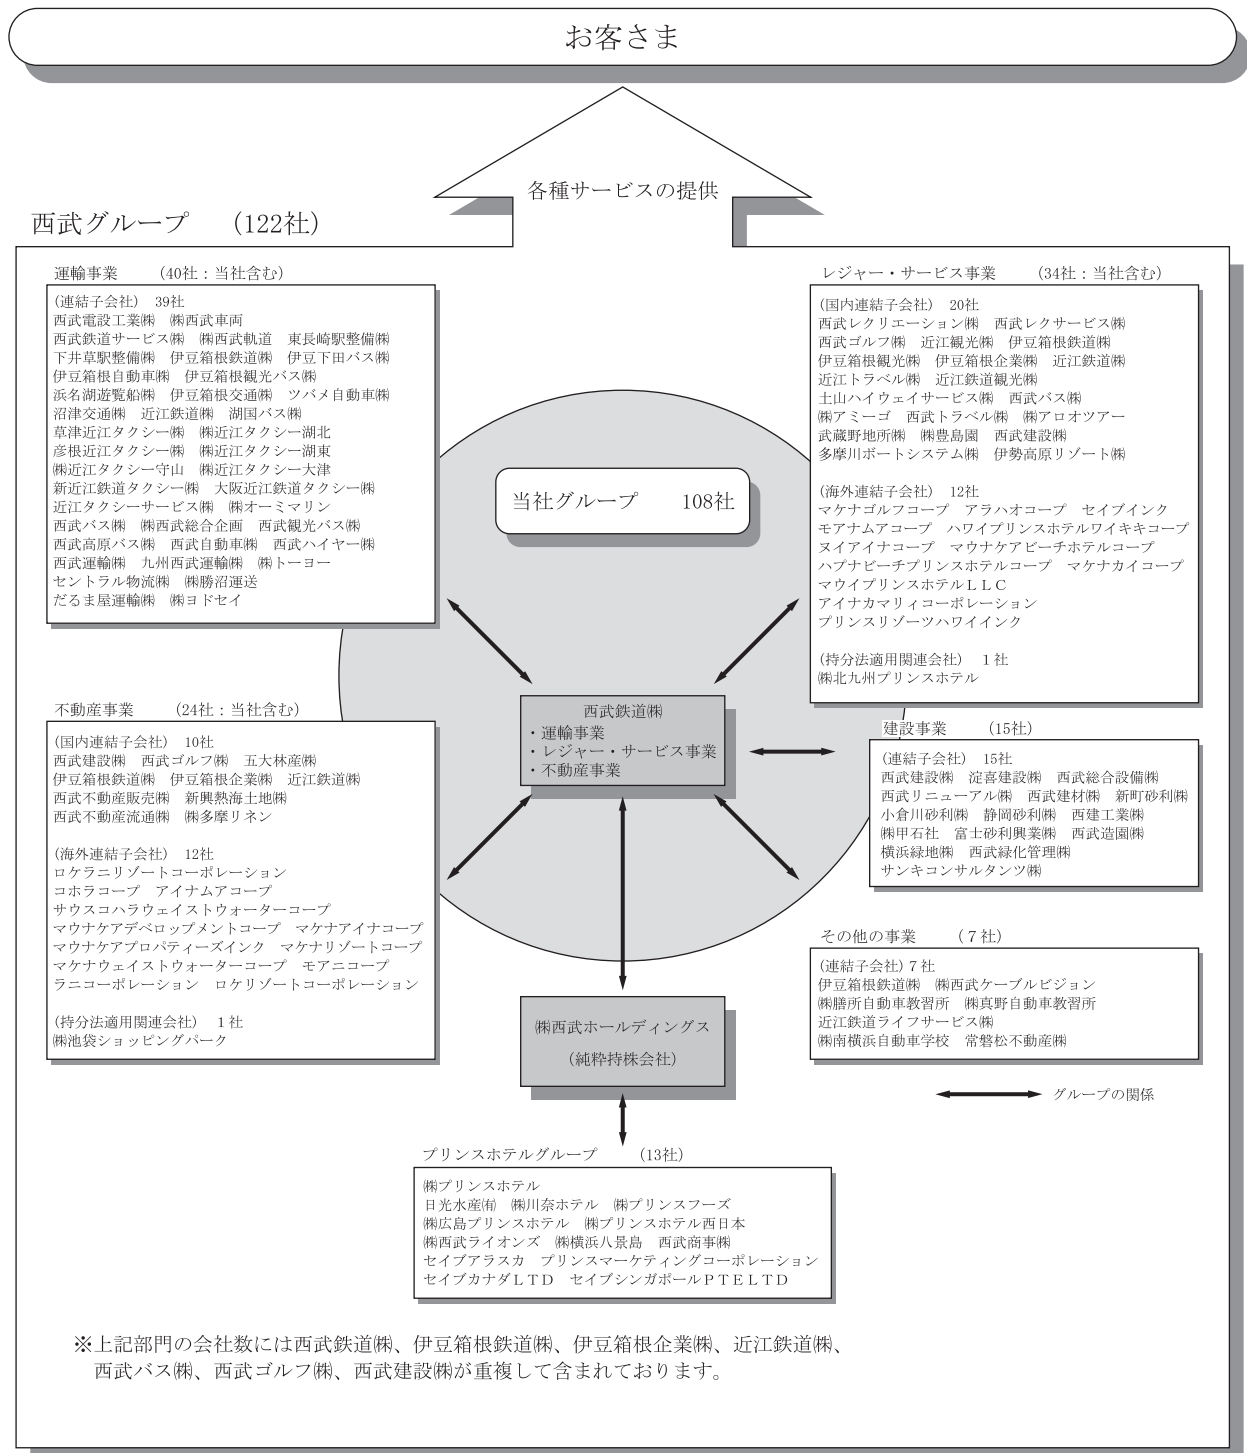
お客さま

各種サービスの提供

西武グループ　(122社)

運輸事業　(40社：当社含む)

(連結子会社) 39社
西武電設工業㈱　㈱西武車両
西武鉄道サービス㈱　㈱西武軌道　東長崎駅整備㈱
下井草駅整備㈱　伊豆箱根鉄道㈱　伊豆下田バス㈱
伊豆箱根自動車㈱　伊豆箱根観光バス㈱
浜名湖遊覧船㈱　伊豆箱根交通㈱　ツバメ自動車㈱
沼津交通㈱　近江鉄道㈱　湖国バス㈱
草津近江タクシー㈱　㈱近江タクシー湖北
彦根近江タクシー㈱　㈱近江タクシー湖東
㈱近江タクシー守山　㈱近江タクシー大津
新近江鉄道タクシー㈱　大阪近江鉄道タクシー㈱
近江タクシーサービス㈱　㈱オーミマリン
西武バス㈱　㈱西武総合企画　西武観光バス㈱
西武高原バス㈱　西武自動車㈱　西武ハイヤー㈱
西武運輸㈱　九州西武運輸㈱　㈱トーヨー
セントラル物流㈱　㈱勝沼運送
だるま屋運輸㈱　㈱ヨドセイ

レジャー・サービス事業　(34社：当社含む)

(国内連結子会社) 20社
西武レクリエーション㈱　西武レクサービス㈱
西武ゴルフ㈱　近江観光㈱　伊豆箱根鉄道㈱
伊豆箱根観光㈱　伊豆箱根企業㈱　近江鉄道㈱
近江トラベル㈱　近江鉄道観光㈱
土山ハイウェイサービス㈱　西武バス㈱
㈱アミーゴ　西武トラベル㈱　㈱アロオツアー
武蔵野地所㈱　㈱豊島園　西武建設㈱
多摩川ボートシステム㈱　伊勢高原リゾート㈱

(海外連結子会社) 12社
マケナゴルフコープ　アラハオコープ　セイブインク
モアナムアコープ　ハワイプリンスホテルワイキキコープ
ヌイアイナコープ　マウナケアビーチホテルコープ
ハプナビーチプリンスホテルコープ　マケナカイコープ
マウイプリンスホテルＬＬＣ
アイナカマリィコーポレーション
プリンスリゾーツハワイインク

(持分法適用関連会社) 1社
㈱北九州プリンスホテル

当社グループ　108社

西武鉄道㈱
・運輸事業
・レジャー・サービス事業
・不動産事業

不動産事業　(24社：当社含む)

(国内連結子会社) 10社
西武建設㈱　西武ゴルフ㈱　五大林産㈱
伊豆箱根鉄道㈱　伊豆箱根企業㈱　近江鉄道㈱
西武不動産販売㈱　新興熱海土地㈱
西武不動産流通㈱　㈱多摩リネン

(海外連結子会社) 12社
ロケラニリゾートコーポレーション
コホラコープ　アイナムアコープ
サウスコハラウェイストウォーターコープ
マウナケアデベロップメントコープ　マケナアイナコープ
マウナケアプロパティーズインク　マケナリゾートコープ
マケナウェイストウォーターコープ　モアニコープ
ラニコーポレーション　ロケリゾートコーポレーション

(持分法適用関連会社) 1社
㈱池袋ショッピングパーク

建設事業　(15社)

(連結子会社) 15社
西武建設㈱　淀喜建設㈱　西武総合設備㈱
西武リニューアル㈱　西武建材㈱　新町砂利㈱
小倉川砂利㈱　静岡砂利㈱　西建工業㈱
㈱甲石社　富士砂利興業㈱　西武造園㈱
横浜緑地㈱　西武緑化管理㈱
サンキコンサルタンツ㈱

その他の事業　(7社)

(連結子会社) 7社
伊豆箱根鉄道㈱　㈱西武ケーブルビジョン
㈱膳所自動車教習所　㈱真野自動車教習所
近江鉄道ライフサービス㈱
㈱南横浜自動車学校　常磐松不動産㈱

㈱西武ホールディングス
(純粋持株会社)

グループの関係

プリンスホテルグループ　(13社)

㈱プリンスホテル
日光水産㈲　㈱川奈ホテル　㈱プリンスフーズ
㈱広島プリンスホテル　㈱プリンスホテル西日本
㈱西武ライオンズ　㈱横浜八景島　西武商事㈱
セイブアラスカ　プリンスマーケティングコーポレーション
セイブカナダＬＴＤ　セイブシンガポールＰＴＥＬＴＤ

※上記部門の会社数には西武鉄道㈱、伊豆箱根鉄道㈱、伊豆箱根企業㈱、近江鉄道㈱、西武バス㈱、西武ゴルフ㈱、西武建設㈱が重複して含まれております。